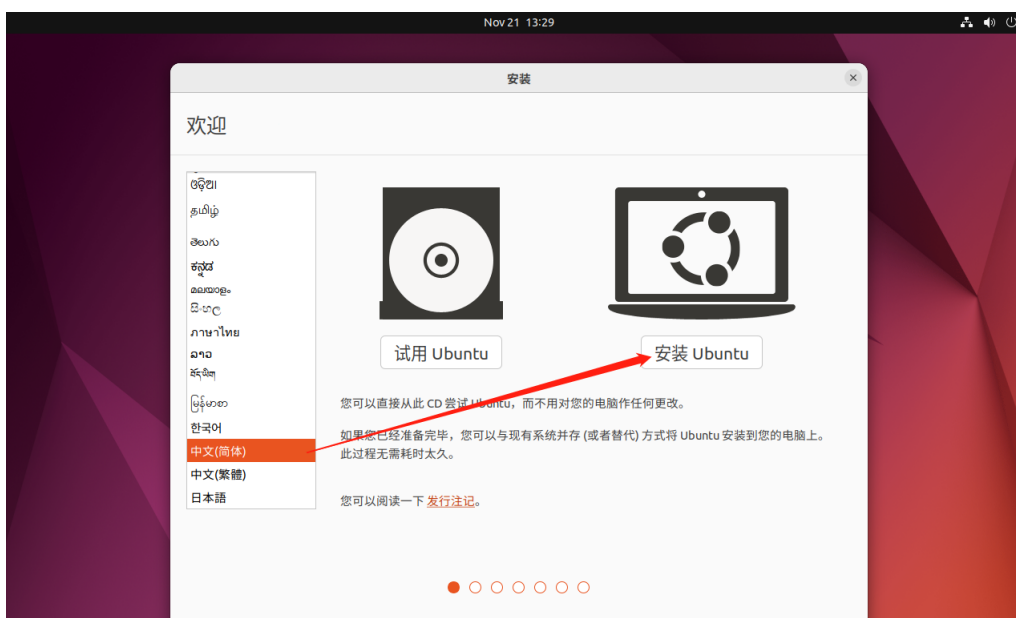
Nov 21 13:29

安装

欢迎

ଓଡ଼ିଆ
தமிழ்
తెలుగు
ಕನ್ನಡ
മലയാളം
සිංහල
ภาษาไทย
ລາວ
བོད་ཡིག
မြန်မာစာ
한국어
中文(简体)
中文(繁體)
日本語

试用 Ubuntu

安装 Ubuntu

您可以直接从此 CD 尝试 Ubuntu，而不用对您的电脑作任何更改。

如果您已经准备完毕，您可以与现有系统并存 (或者替代) 方式将 Ubuntu 安装到您的电脑上。此过程无需耗时太久。

您可以阅读一下 发行注记。